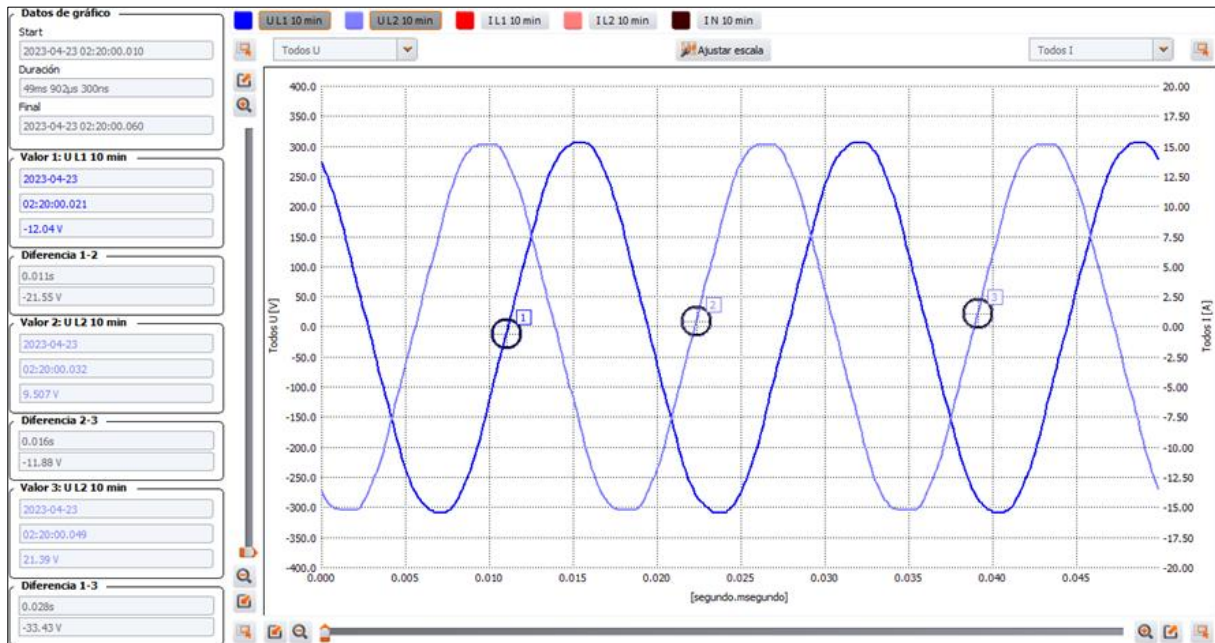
Datos de gráfico
Start
2023-04-23 02:20:00.010
Duración
49ms 902µs 300ns
Final
2023-04-23 02:20:00.060

Valor 1: U L1 10 min
2023-04-23
02:20:00.021
-12.04 V

Diferencia 1-2
0.011s
-21.55 V

Valor 2: U L2 10 min
2023-04-23
02:20:00.032
9.507 V

Diferencia 2-3
0.016s
-11.88 V

Valor 3: U L2 10 min
2023-04-23
02:20:00.049
21.39 V

Diferencia 1-3
0.028s
-33.43 V

U L1 10 min
U L2 10 min
I L1 10 min
I L2 10 min
I N 10 min

Todos U
Ajustar escala
Todos I

Todos U [V]
400.0
350.0
300.0
250.0
200.0
150.0
100.0
50.0
0.0
-50.0
-100.0
-150.0
-200.0
-250.0
-300.0
-350.0
-400.0

Todos I [A]
20.00
17.50
15.00
12.50
10.00
7.50
5.00
2.50
0.00
-2.50
-5.00
-7.50
-10.00
-12.50
-15.00
-17.50
-20.00

1
2
3

0.000
0.005
0.010
0.015
0.020
0.025
0.030
0.035
0.040
0.045
[segundo.msegundo]